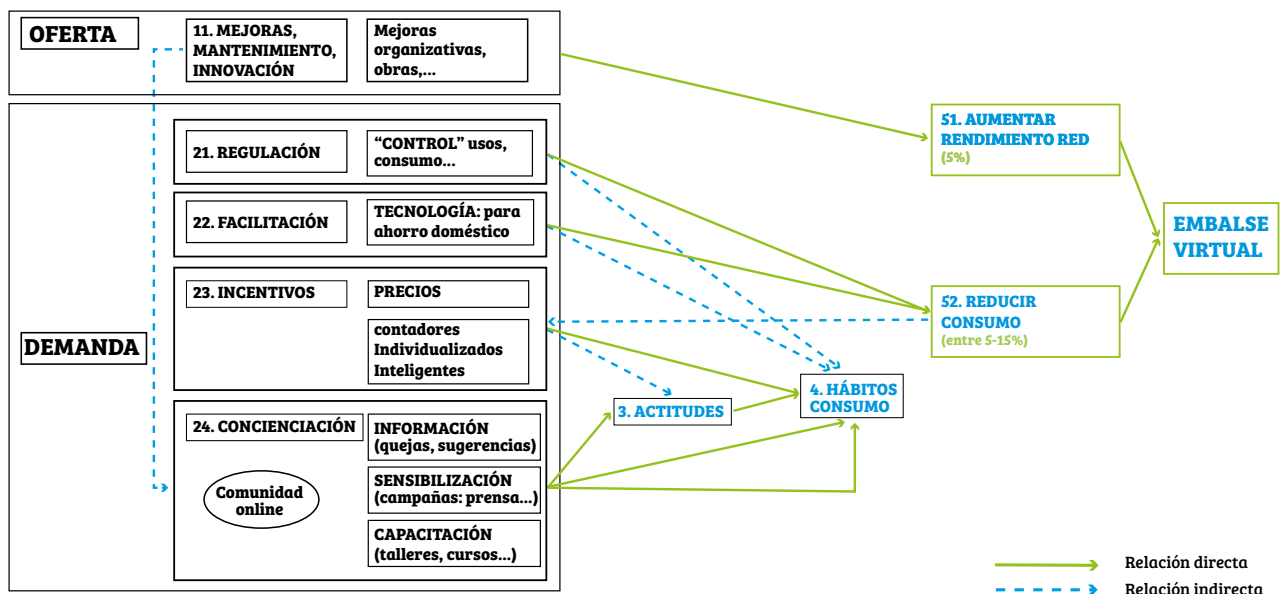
OFERTA

11. MEJORAS, MANTENIMIENTO, INNOVACIÓN

Mejoras organizativas, obras,...

DEMANDA

21. REGULACIÓN

"CONTROL" usos, consumo...

22. FACILITACIÓN

TECNOLOGÍA: para ahorro doméstico

23. INCENTIVOS

PRECIOS

contadores Individualizados Inteligentes

24. CONCIENCIACIÓN

INFORMACIÓN (quejas, sugerencias)

SENSIBILIZACIÓN (campañas: prensa...)

CAPACITACIÓN (talleres, cursos...)

Comunidad online

3. ACTITUDES

4. HÁBITOS CONSUMO

51. AUMENTAR RENDIMIENTO RED (5%)

52. REDUCIR CONSUMO (entre 5-15%)

EMBALSE VIRTUAL

Relación directa

Relación indirecta